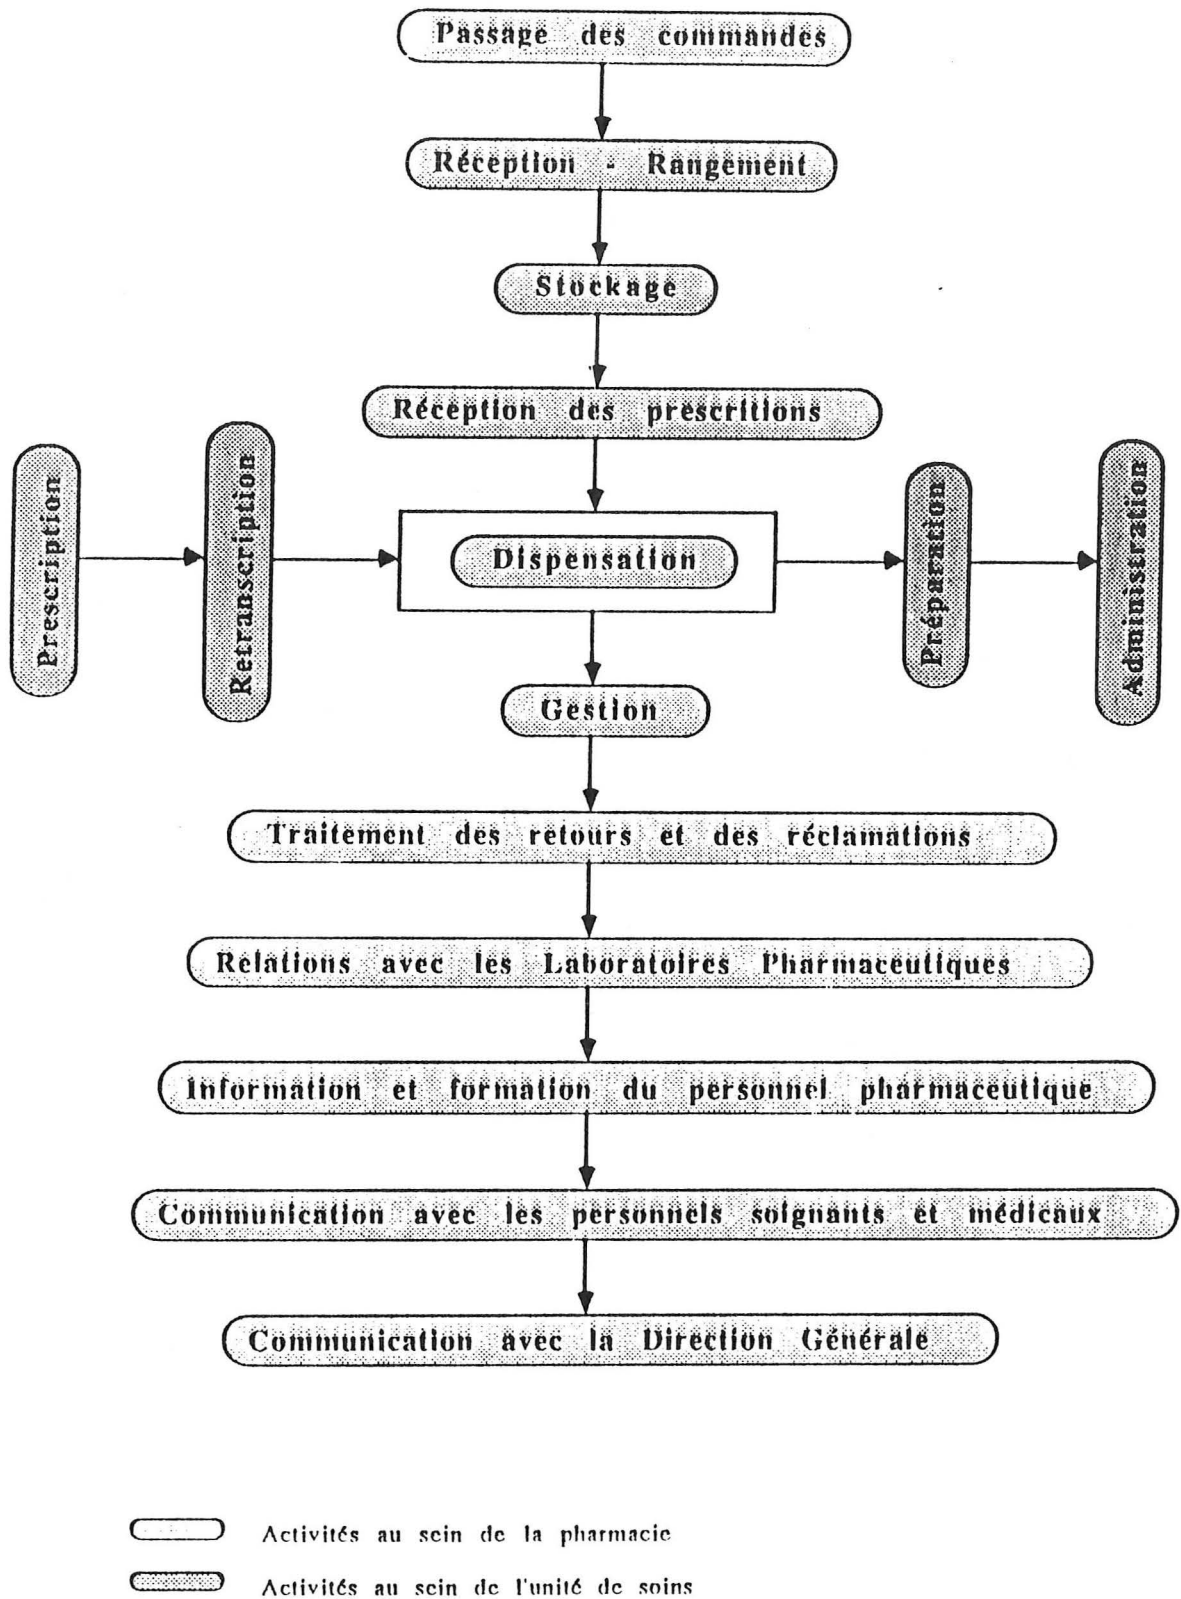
Passage des commandes

Réception - Rangement

Stockage

Réception des prescritions

Prescription

Retranscription

Dispensation

Préparation

Administration

Gestion

Traitement des retours et des réclamations

Relations avec les Laboratoires Pharmaceutiques

Information et formation du personnel pharmaceutique

Communication avec les personnels soignants et médicaux

Communication avec la Direction Générale

Activités au sein de la pharmacie

Activités au sein de l'unité de soins